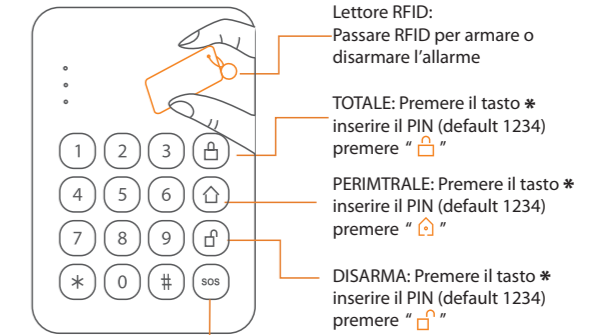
Lettore RFID:
Passare RFID per armare o disarmare l'allarme

TOTALE: Premere il tasto ✱ inserire il PIN (default 1234) premere " "

PERIMTRALE: Premere il tasto ✱ inserire il PIN (default 1234) premere " "

DISARMA: Premere il tasto ✱ inserire il PIN (default 1234) premere " "

1 2 3
4 5 6
7 8 9
✱ 0 # SOS